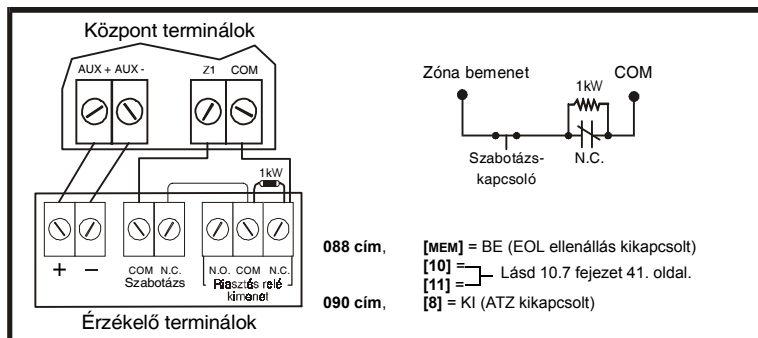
Központ terminálok

AUX + AUX -

Z1 COM

1kW

+ –

COM N.C.
Szabotázs

N.O. COM N.C.
Riasztás relé kimenet

Érzékelő terminálok

Zóna bemenet

COM

1kW

Szabotázs-kapcsoló

N.C.

088 cím, [MEM] = BE (EOL ellenállás kikapcsolt)
[10] =
[11] =
Lásd 10.7 fejezet 41. oldal.

090 cím, [8] = KI (ATZ kikapcsolt)